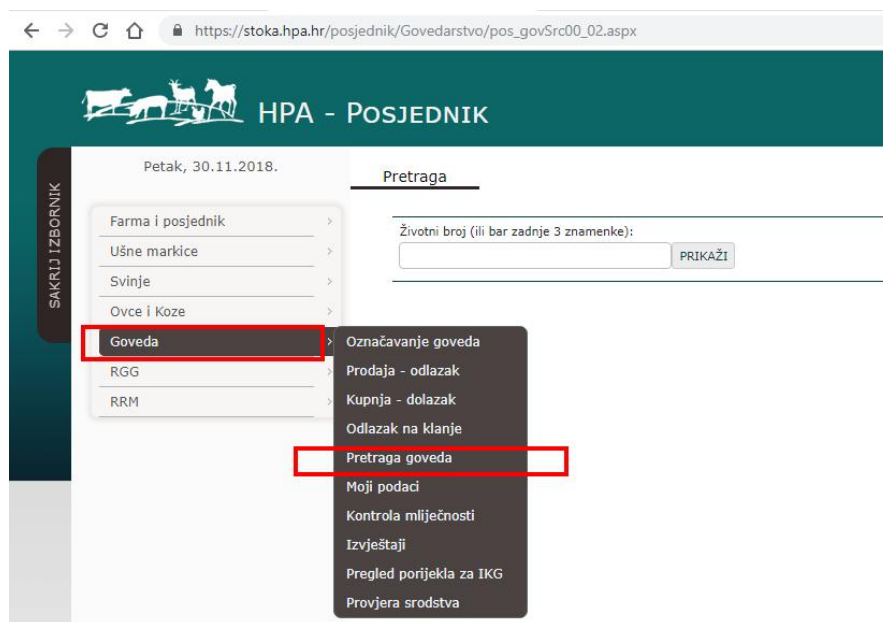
https://stoka.hpa.hr/posjednik/Govedarstvo/pos_govSrc00_02.aspx

HPA - Posjednik

SAKRIJ IZBORNIK

Petak, 30.11.2018.

Farma i posjednik
Ušne markice
Svinje
Ovce i Koze
Goveda
RGG
RRM

Označavanje goveda
Prodaja - odlazak
Kupnja - dolazak
Odlazak na klanje
Pretraga goveda
Moji podaci
Kontrola mliječnosti
Izvještaji
Pregled porijekla za IKG
Provjera srodstva

Pretraga

Životni broj (ili bar zadnje 3 znamenke):
PRIKAŽI